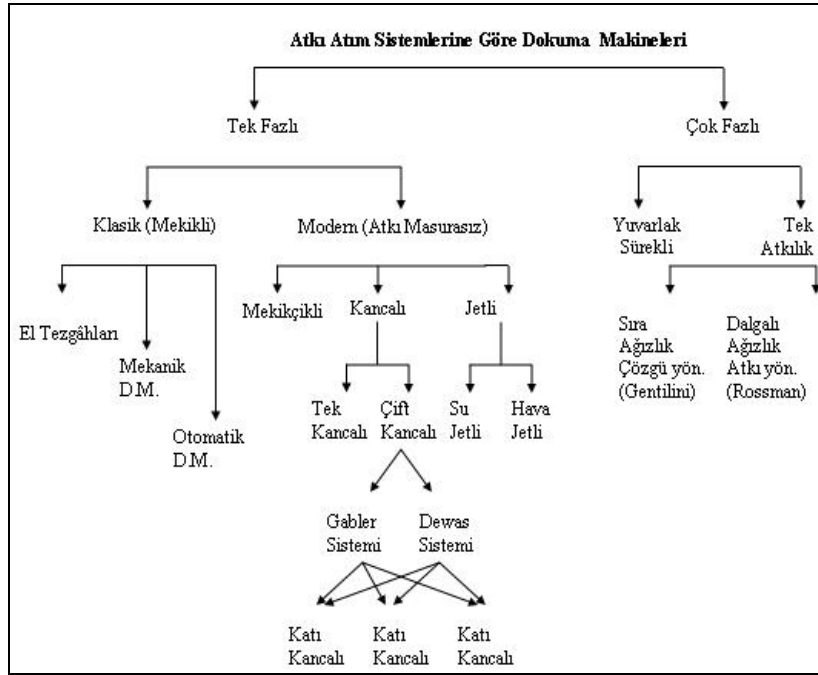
Atkı Atım Sistemlerine Göre Dokuma Makineleri

Tek Fazlı

Çok Fazlı

Klasik (Mekikli)

Modern (Atkı Masurasız)

Yuvarlak Sürekli

Tek Atkılık

El Tezgâhları

Mekanik D.M.

Otomatik D.M.

Mekikçikli

Kancalı

Jetli

Sıra Ağızlık Çözgü yön. (Gentilini)

Dalgalı Ağızlık Atkı yön. (Rossman)

Tek Kancalı

Çift Kancalı

Su Jetli

Hava Jetli

Gabler Sistemi

Dewas Sistemi

Katı Kancalı

Katı Kancalı

Katı Kancalı